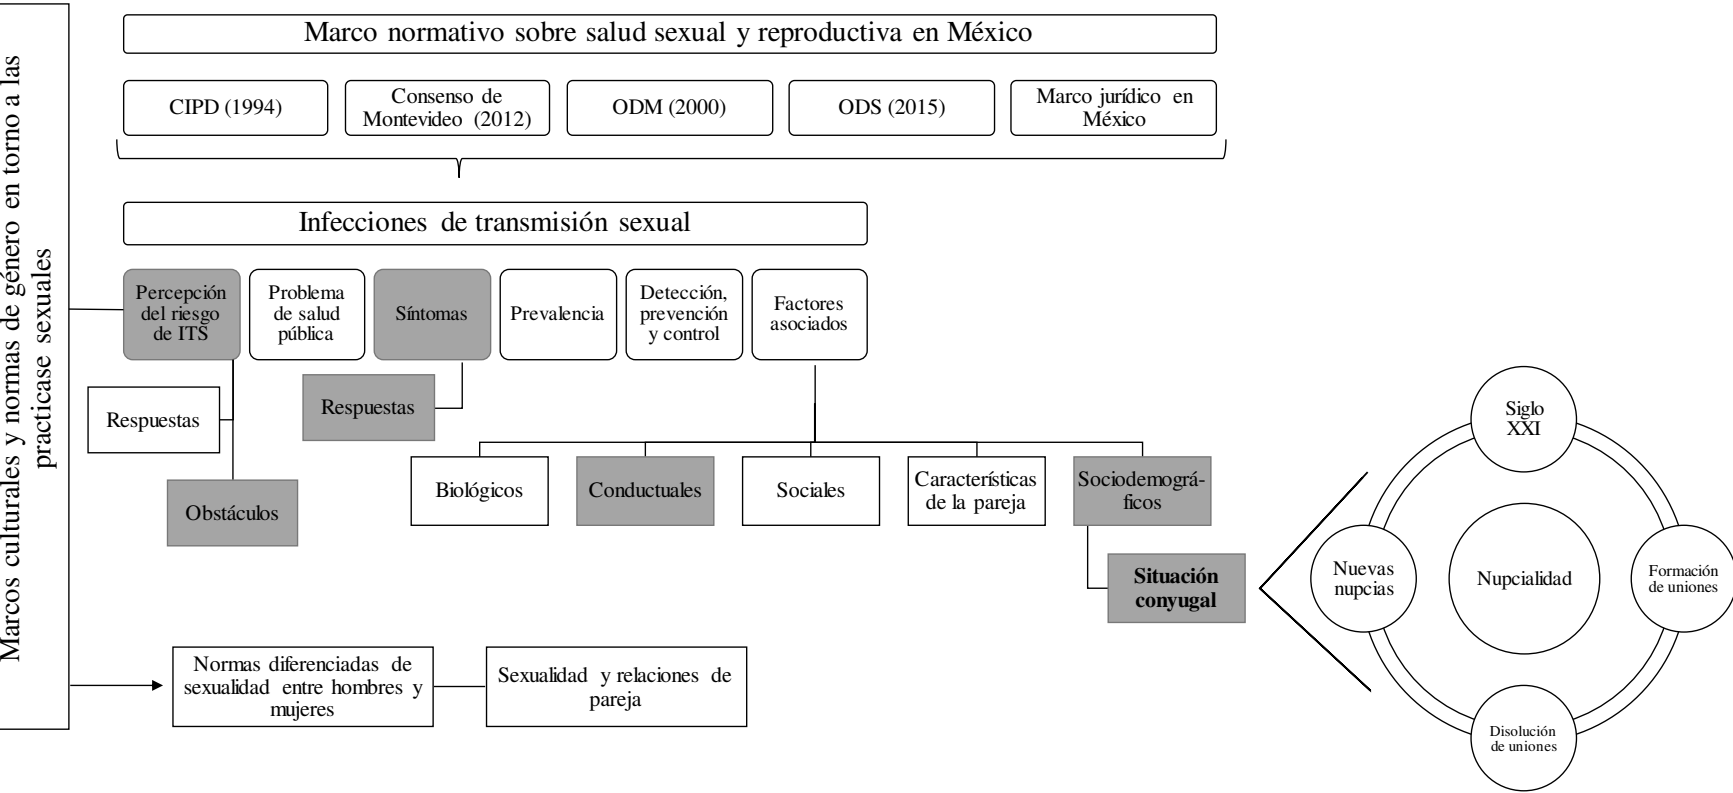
Marcos culturales y normas de género en torno a las practicase sexuales

Marco normativo sobre salud sexual y reproductiva en México

CIPD (1994)

Consenso de Montevideo (2012)

ODM (2000)

ODS (2015)

Marco jurídico en México

Infecciones de transmisión sexual

Percepción del riesgo de ITS

Problema de salud pública

Síntomas

Prevalencia

Detección, prevención y control

Factores asociados

Respuestas

Respuestas

Obstáculos

Biológicos

Conductuales

Sociales

Características de la pareja

Sociodemográficos

Situación conyugal

Siglo XXI

Nuevas nupcias

Nupcialidad

Formación de uniones

Disolución de uniones

Normas diferenciadas de sexualidad entre hombres y mujeres

Sexualidad y relaciones de pareja